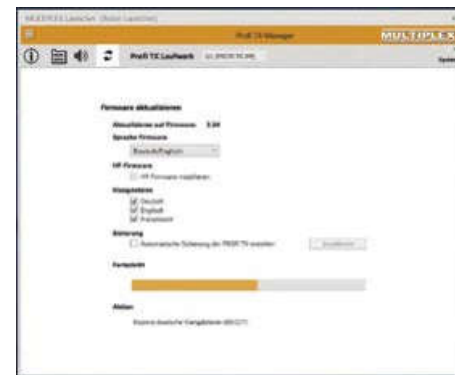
MULTIPLEX Launcher (Robin Launcher)

ProfI TX Manager

MULTIPLEX

Profi TX Laufwerk

Firmware aktualisieren

Aktuelle Version auf Firmware: 3.34

Sprache Firmware

Deutsch/English

HF-Firmware

HF-Firmware installieren

Klangdateien

Deutsch

English

Französisch

Sicherung

Automatische Sicherung des PROFI TX erstellen

Installieren

Fortschritt

Aktion

Kopiere deutsche Klangdateien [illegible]